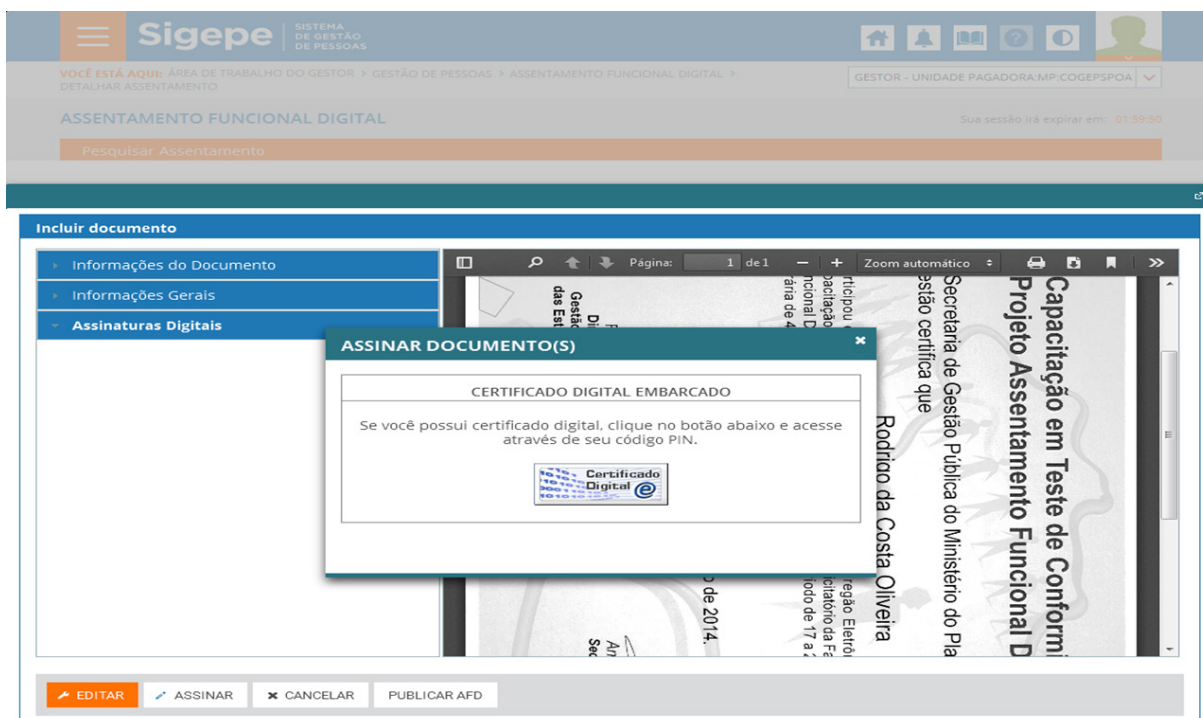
Sigepe SISTEMA DE GESTÃO DE PESSOAS

VOCÊ ESTÁ AQUI: ÁREA DE TRABALHO DO GESTOR > GESTÃO DE PESSOAS > ASSENTAMENTO FUNCIONAL DIGITAL > DETALHAR ASSENTAMENTO

GESTOR - UNIDADE PAGADORA:MP.COGEPSPOA

ASSENTAMENTO FUNCIONAL DIGITAL

Sua sessão irá expirar em: 01:59:50

Pesquisar Assentamento

Incluir documento

Informações do Documento

Informações Gerais

Assinaturas Digitais

Página: 1 de 1

Zoom automático

Capacitação em Teste de Conform
Projeto Assentamento Funcional D
Secretaria de Gestão Pública do Ministério do Pla
estão certifica que
Rodrigo da Costa Oliveira

ASSINAR DOCUMENTO(S)

CERTIFICADO DIGITAL EMBARCADO

Se você possui certificado digital, clique no botão abaixo e acesse através de seu código PIN.

Certificado Digital

EDITAR

ASSINAR

CANCELAR

PUBLICAR AFD